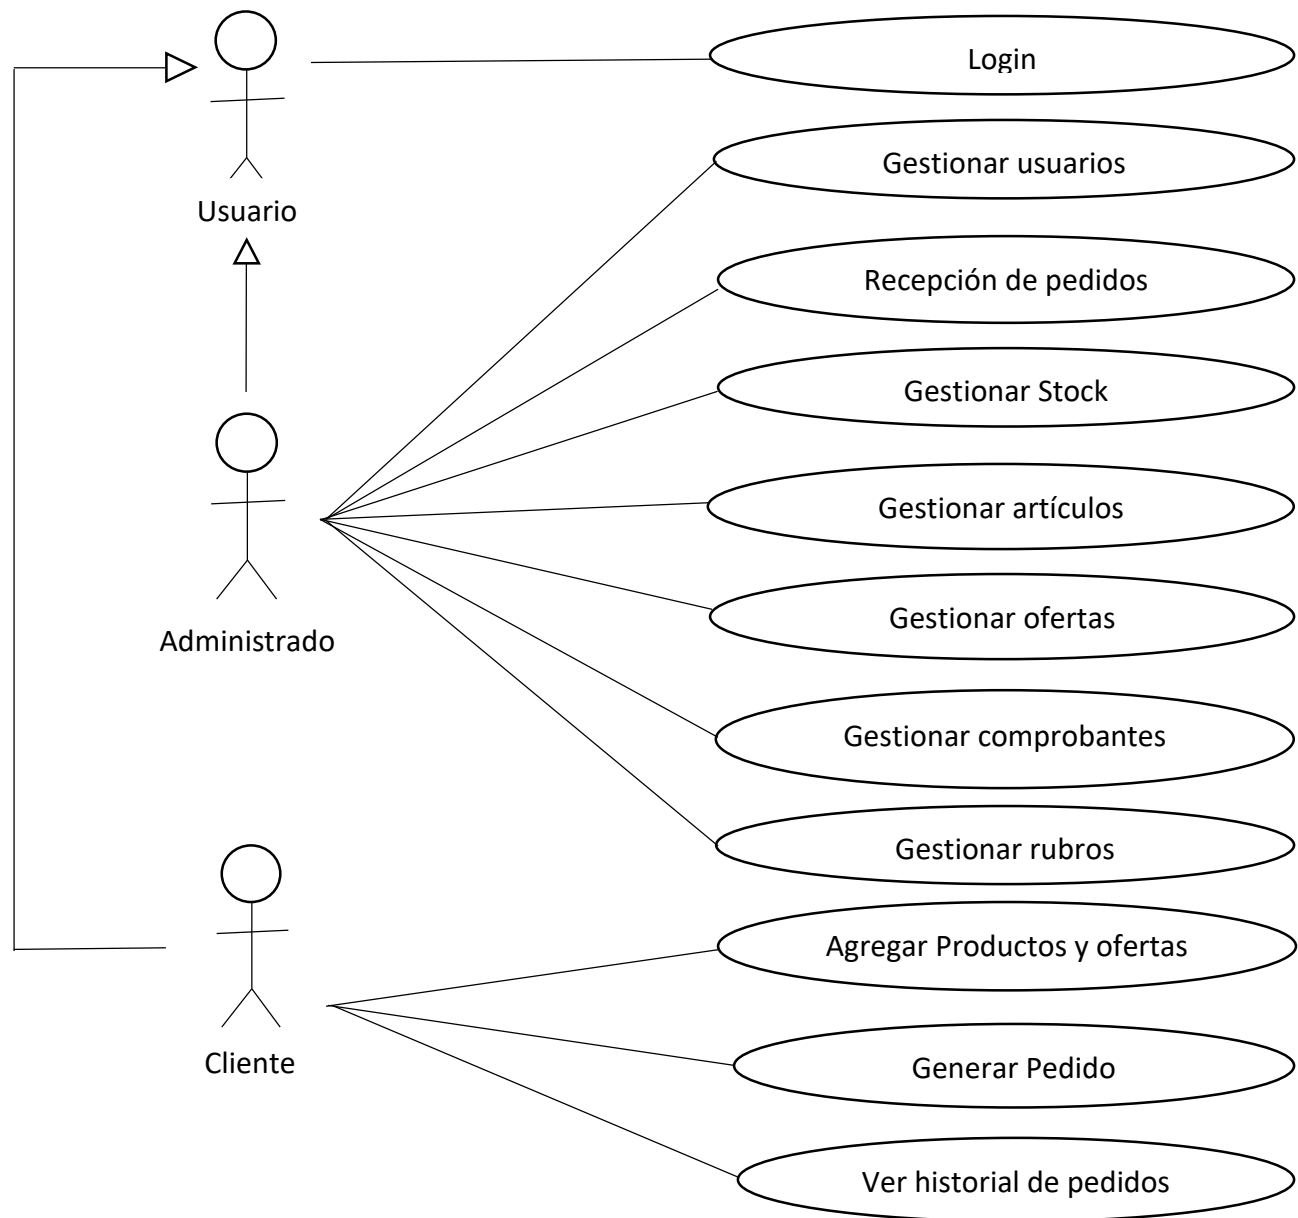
Usuario

Login

Gestionar usuarios

Recepción de pedidos

Gestionar Stock

Gestionar artículos

Gestionar ofertas

Gestionar comprobantes

Gestionar rubros

Administrado

Agregar Productos y ofertas

Generar Pedido

Ver historial de pedidos

Cliente